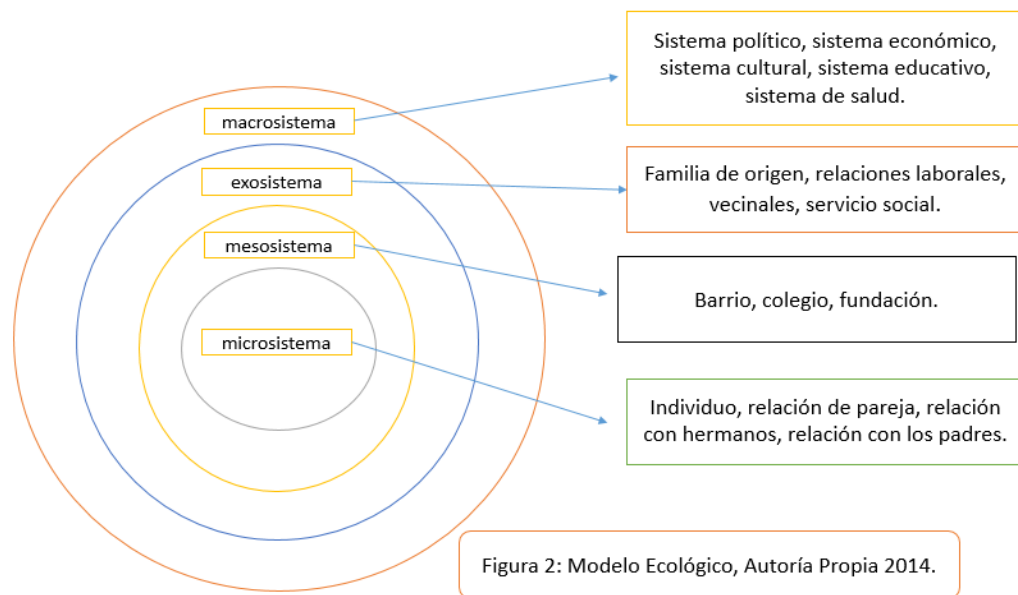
macrosistema

Sistema político, sistema económico, sistema cultural, sistema educativo, sistema de salud.

exosistema

Familia de origen, relaciones laborales, vecinales, servicio social.

mesosistema

Barrio, colegio, fundación.

microsistema

Individuo, relación de pareja, relación con hermanos, relación con los padres.

Figura 2: Modelo Ecológico, Autoría Propia 2014.